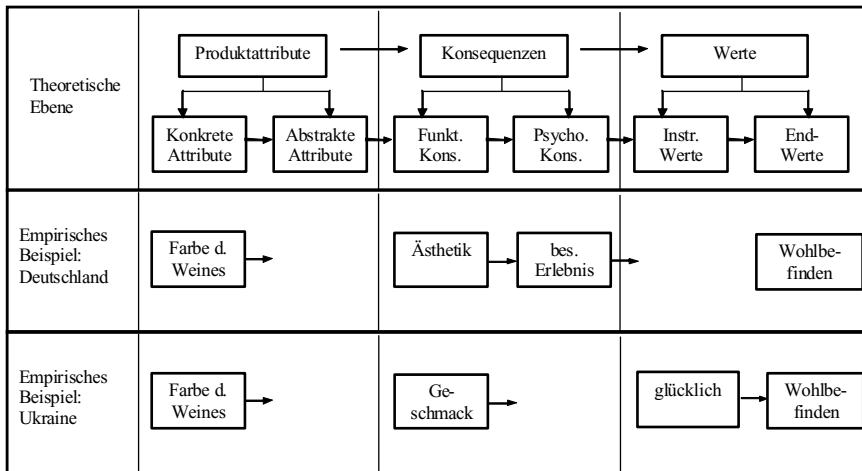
Theoretische Ebene

Produktattribute

Konsequenzen

Werte

Konkrete Attribute

Abstrakte Attribute

Funkt. Kons.

Psycho. Kons.

Instr. Werte

End-Werte

Empirisches Beispiel: Deutschland

Farbe d. Weines

Ästhetik

bes. Erlebnis

Wohlbefinden

Empirisches Beispiel: Ukraine

Farbe d. Weines

Geschmack

glücklich

Wohlbefinden